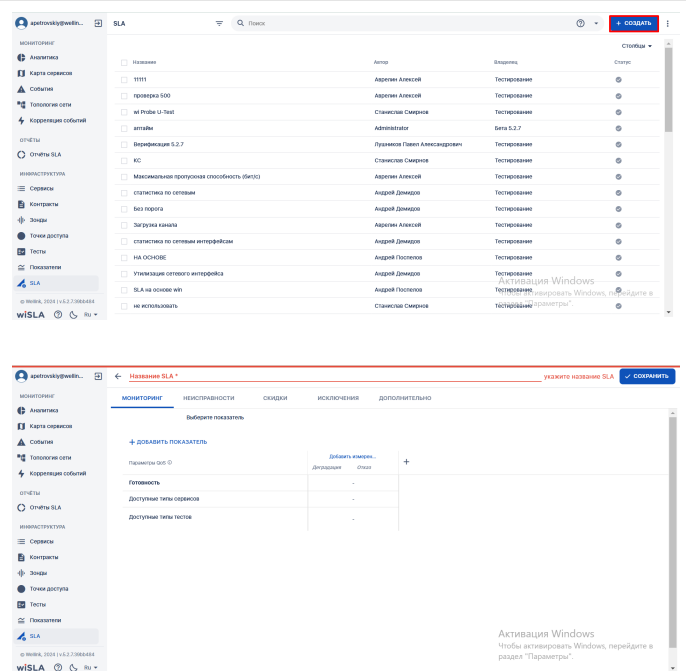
apetrovskiy@wellin...

SLA

Поиск

+ СОЗДАТЬ

МОНИТОРИНГ
Аналитика
Карта сервисов
События
Топология сети
Корреляция событий

ОТЧЁТЫ
Отчёты SLA

ИНФРАСТРУКТУРА
Сервисы
Контракты
Зонды
Точки доступа
Тесты
Показатели
SLA

© Wellink, 2024 | v.5.2.7.8bb4d04

wiSLA Ru

Столбцы

| Название | Автор | Владелец | Статус |
|---|---|---|---|
| 11111 | Аверлин Алексей | Тестирование | |
| проверка 500 | Аверлин Алексей | Тестирование | |
| wi Probe U-Test | Станислав Смирнов | Тестирование | |
| аптайм | Administrator | Бета 5.2.7 | |
| Верификация 5.2.7 | Лушников Павел Александрович | Тестирование | |
| КС | Станислав Смирнов | Тестирование | |
| Максимальная пропускная способность (бит/с) | Аверлин Алексей | Тестирование | |
| статистика по сетевым | Андрей Демидов | Тестирование | |
| Без порога | Андрей Демидов | Тестирование | |
| Загрузка канала | Аверлин Алексей | Тестирование | |
| статистика по сетевым интерфейсам | Андрей Демидов | Тестирование | |
| НА ОСНОВЕ | Андрей Поспелов | Тестирование | |
| Утилизация сетевого интерфейса | Андрей Демидов | Тестирование | |
| SLA на основе win | Андрей Поспелов | Тестирование | |
| не использовать | Станислав Смирнов | Тестирование | |

Активация Windows
Чтобы активировать Windows, перейдите в раздел "Параметры".

apetrovskiy@wellin...

Название SLA *

укажите название SLA

СОХРАНИТЬ

МОНИТОРИНГ НЕИСПРАВНОСТИ СКИДКИ ИСКЛЮЧЕНИЯ ДОПОЛНИТЕЛЬНО

Выберите показатель.

+ ДОБАВИТЬ ПОКАЗАТЕЛЬ

| Параметры QoS | Добавить измерен... Деградация | Отказ | + |
|---|---|---|---|
| Готовность | - | | |
| Доступные типы сервисов | - | | |
| Доступные типы тестов | - | | |

МОНИТОРИНГ
Аналитика
Карта сервисов
События
Топология сети
Корреляция событий

ОТЧЁТЫ
Отчёты SLA

ИНФРАСТРУКТУРА
Сервисы
Контракты
Зонды
Точки доступа
Тесты
Показатели
SLA

© Wellink, 2024 | v.5.2.7.8bb4d04

wiSLA Ru

Активация Windows
Чтобы активировать Windows, перейдите в раздел "Параметры".